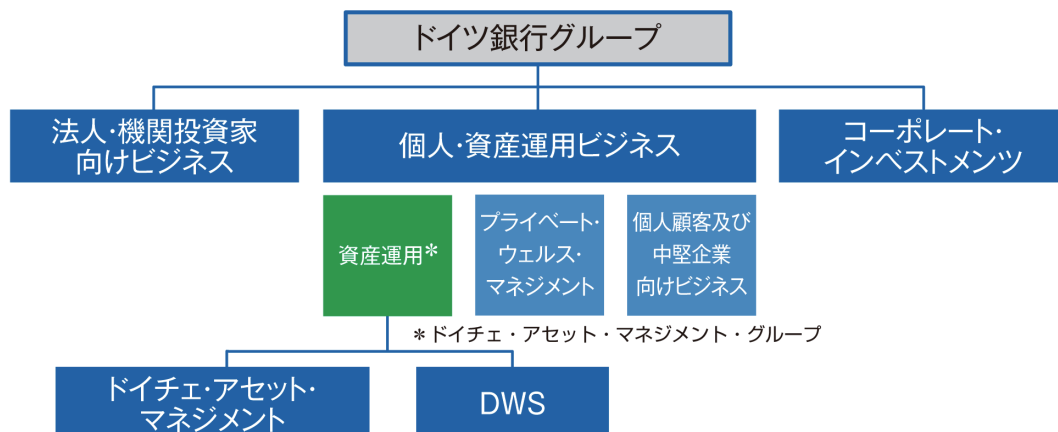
ドイツ銀行グループ

法人･機関投資家向けビジネス

個人･資産運用ビジネス

コーポレート･インベストメンツ

資産運用*

プライベート･ウェルス･マネジメント

個人顧客及び中堅企業向けビジネス

*ドイチェ・アセット・マネジメント・グループ

ドイチェ･アセット･マネジメント

DWS